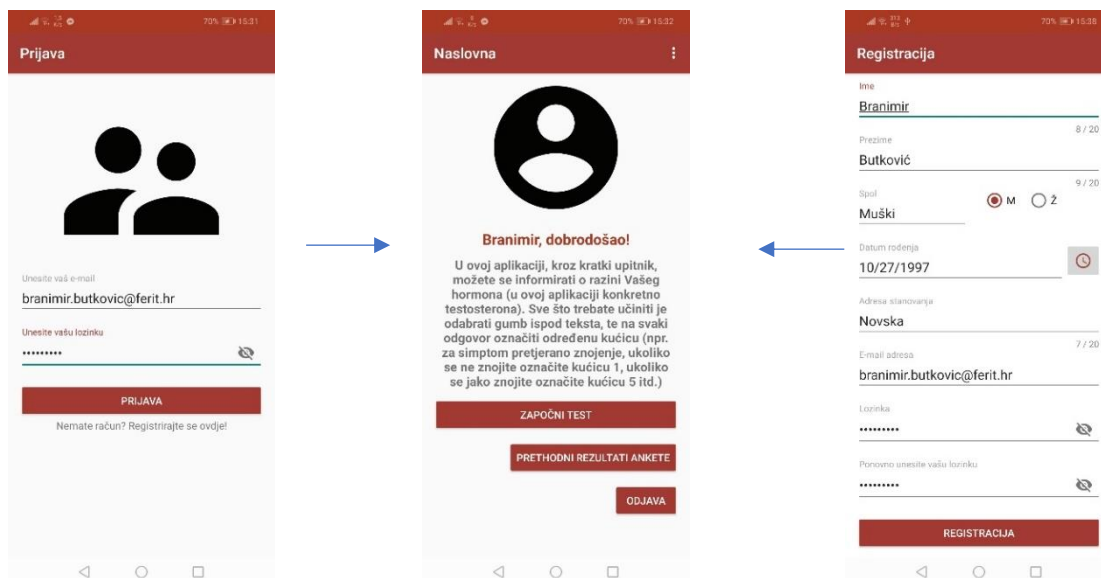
70% 15:31

Prijava

Unesite vaš e-mail

branimir.butkovic@ferit.hr

Unesite vašu lozinku

•••••••••

PRIJAVA

Nemate račun? Registrirajte se ovdje!

70% 15:32

Naslovna

Branimir, dobrodošao!

U ovoj aplikaciji, kroz kratki upitnik, možete se informirati o razini Vašeg hormona (u ovoj aplikaciji konkretno testosterona). Sve što trebate učiniti je odabrati gumb ispod teksta, te na svaki odgovor označiti određenu kućicu (npr. za simptom pretjerano znojenje, ukoliko se ne znojite označite kućicu 1, ukoliko se jako znojite označite kućicu 5 itd.)

ZAPOČNI TEST

PRETHODNI REZULTATI ANKETE

ODJAVA

70% 15:38

Registracija

Ime

Branimir

8 / 20

Prezime

Butković

9 / 20

Spol

Muški

M

Ž

Datum rođenja

10/27/1997

Adresa stanovanja

Novska

7 / 20

E-mail adresa

branimir.butkovic@ferit.hr

Lozinka

•••••••••

Ponovno unesite vašu lozinku

•••••••••

REGISTRACIJA